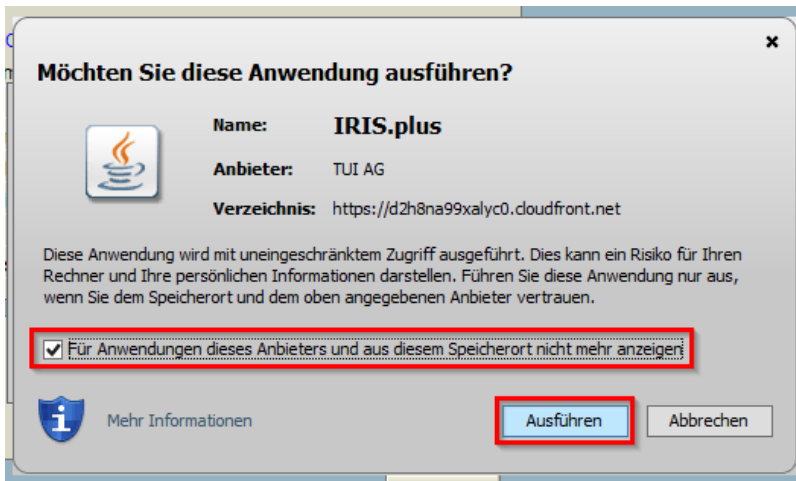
×

Möchten Sie diese Anwendung ausführen?

Name: IRIS.plus

Anbieter: TUI AG

Verzeichnis: https://d2h8na99xalyc0.cloudfront.net

Diese Anwendung wird mit uneingeschränktem Zugriff ausgeführt. Dies kann ein Risiko für Ihren Rechner und Ihre persönlichen Informationen darstellen. Führen Sie diese Anwendung nur aus, wenn Sie dem Speicherort und dem oben angegebenen Anbieter vertrauen.

Für Anwendungen dieses Anbieters und aus diesem Speicherort nicht mehr anzeigen

Mehr Informationen

Ausführen

Abbrechen